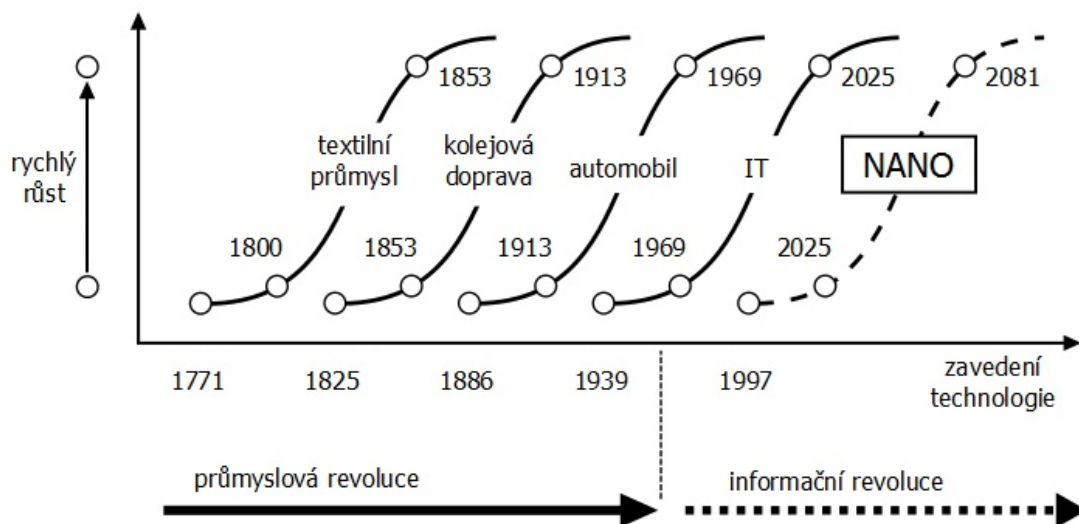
rychlý růst

1853
1913
1969
2025
2081

textilní průmysl
kolejová doprava
automobil
IT
NANO

1800
1853
1913
1969
2025

1771
1825
1886
1939
1997
zavedení technologie

průmyslová revoluce
informační revoluce